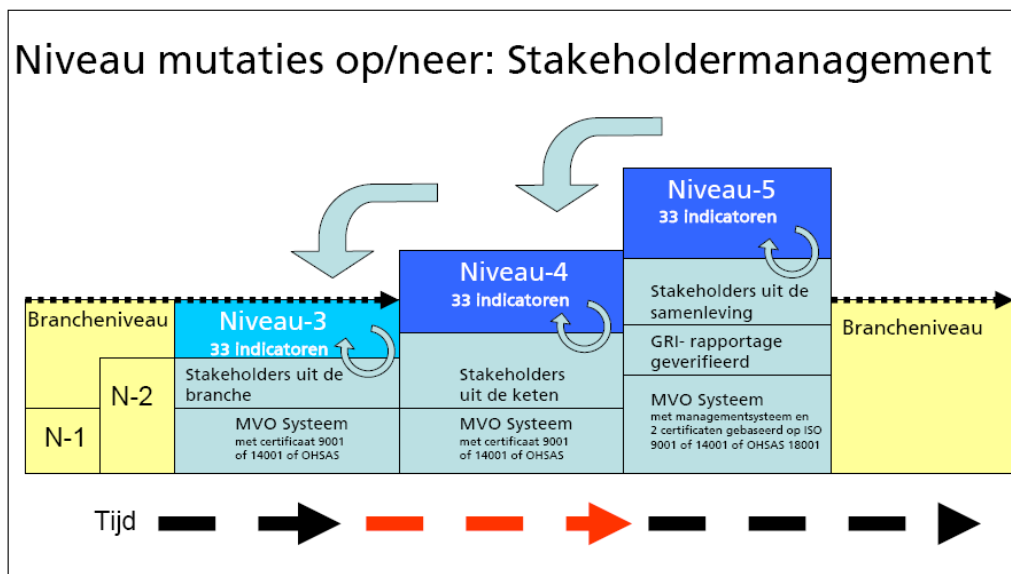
Niveau mutaties op/neer: Stakeholdermanagement

Brancheniveau

N-1

N-2

Niveau-3
33 indicatoren

Stakeholders uit de branche

MVO Systeem
met certificaat 9001 of 14001 of OHSAS

Niveau-4
33 indicatoren

Stakeholders uit de keten

MVO Systeem
met certificaat 9001 of 14001 of OHSAS

Niveau-5
33 indicatoren

Stakeholders uit de samenleving

GRI- rapportage geverifieerd

MVO Systeem
met managementsysteem en 2 certificaten gebaseerd op ISO 9001 of 14001 of OHSAS 18001

Brancheniveau

Tijd